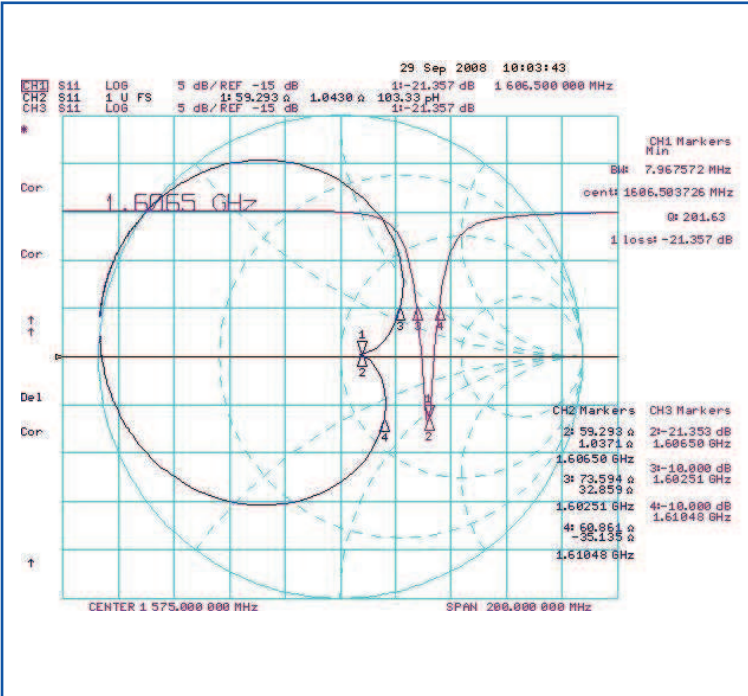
29 Sep 2008 10:03:43

CH1 S11 LOG 5 dB/REF -15 dB 1:-21.357 dB 1 606.500 000 MHz
CH2 S11 1 U FS 1: 59.293 Ω 1.0430 Ω 103.33 pH
CH3 S11 LOG 5 dB/REF -15 dB 1:-21.357 dB

*

Cor

Cor

↑
↑

Del

Cor

↑

1.6065 GHz

CH1 Markers
Min
BW: 7.967572 MHz
cent: 1606.503726 MHz
Q: 201.63
1 loss: -21.357 dB

1 2 3 3 4 1 2 4

CH2 Markers
2: 59.293 Ω
1.0371 Ω
1.60650 GHz
3: 73.594 Ω
32.859 Ω
1.60251 GHz
4: 60.861 Ω
-35.135 Ω
1.61048 GHz

CH3 Markers
2:-21.353 dB
1.60650 GHz
3:-10.000 dB
1.60251 GHz
4:-10.000 dB
1.61048 GHz

CENTER 1 575.000 000 MHz SPAN 200.000 000 MHz